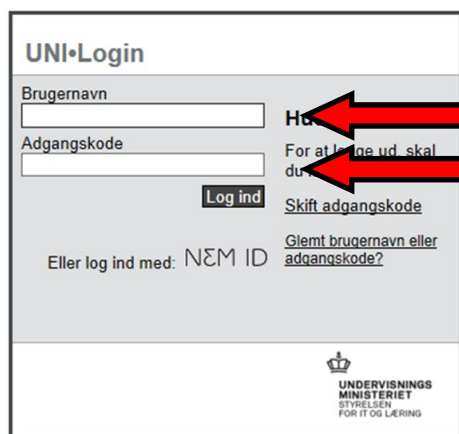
UNI•Login

Brugernavn

Adgangskode

Log ind

Eller log ind med: NEM ID

Hu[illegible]

For at l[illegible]ge ud, skal du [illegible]

Skift adgangskode

Glemt brugernavn eller adgangskode?

UNDERVISNINGS MINISTERIET
STYRELSEN FOR IT OG LÆRING